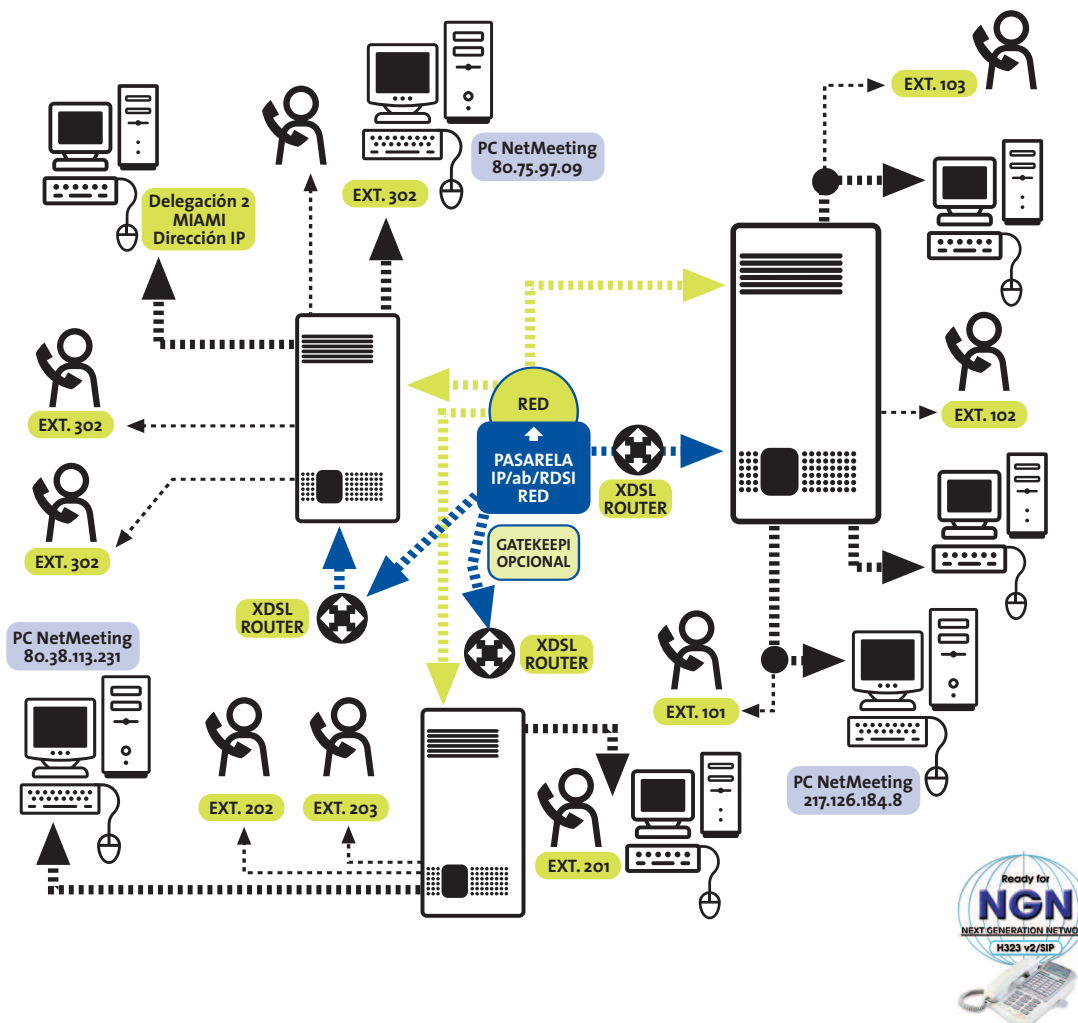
PC NetMeeting
80.75.97.09

EXT. 302

Delegación 2
MIAMI
Dirección IP

EXT. 103

EXT. 302

EXT. 302

RED

PASARELA
IP/ab/RDSI
RED

XDSL
ROUTER

EXT. 102

GATEKEEPI
OPCIONAL

XDSL
ROUTER

XDSL
ROUTER

PC NetMeeting
80.38.113.231

EXT. 101

EXT. 202

EXT. 203

EXT. 201

PC NetMeeting
217.126.184.8

Ready for
NGN
NEXT GENERATION NETWO
H323 v2/SIP